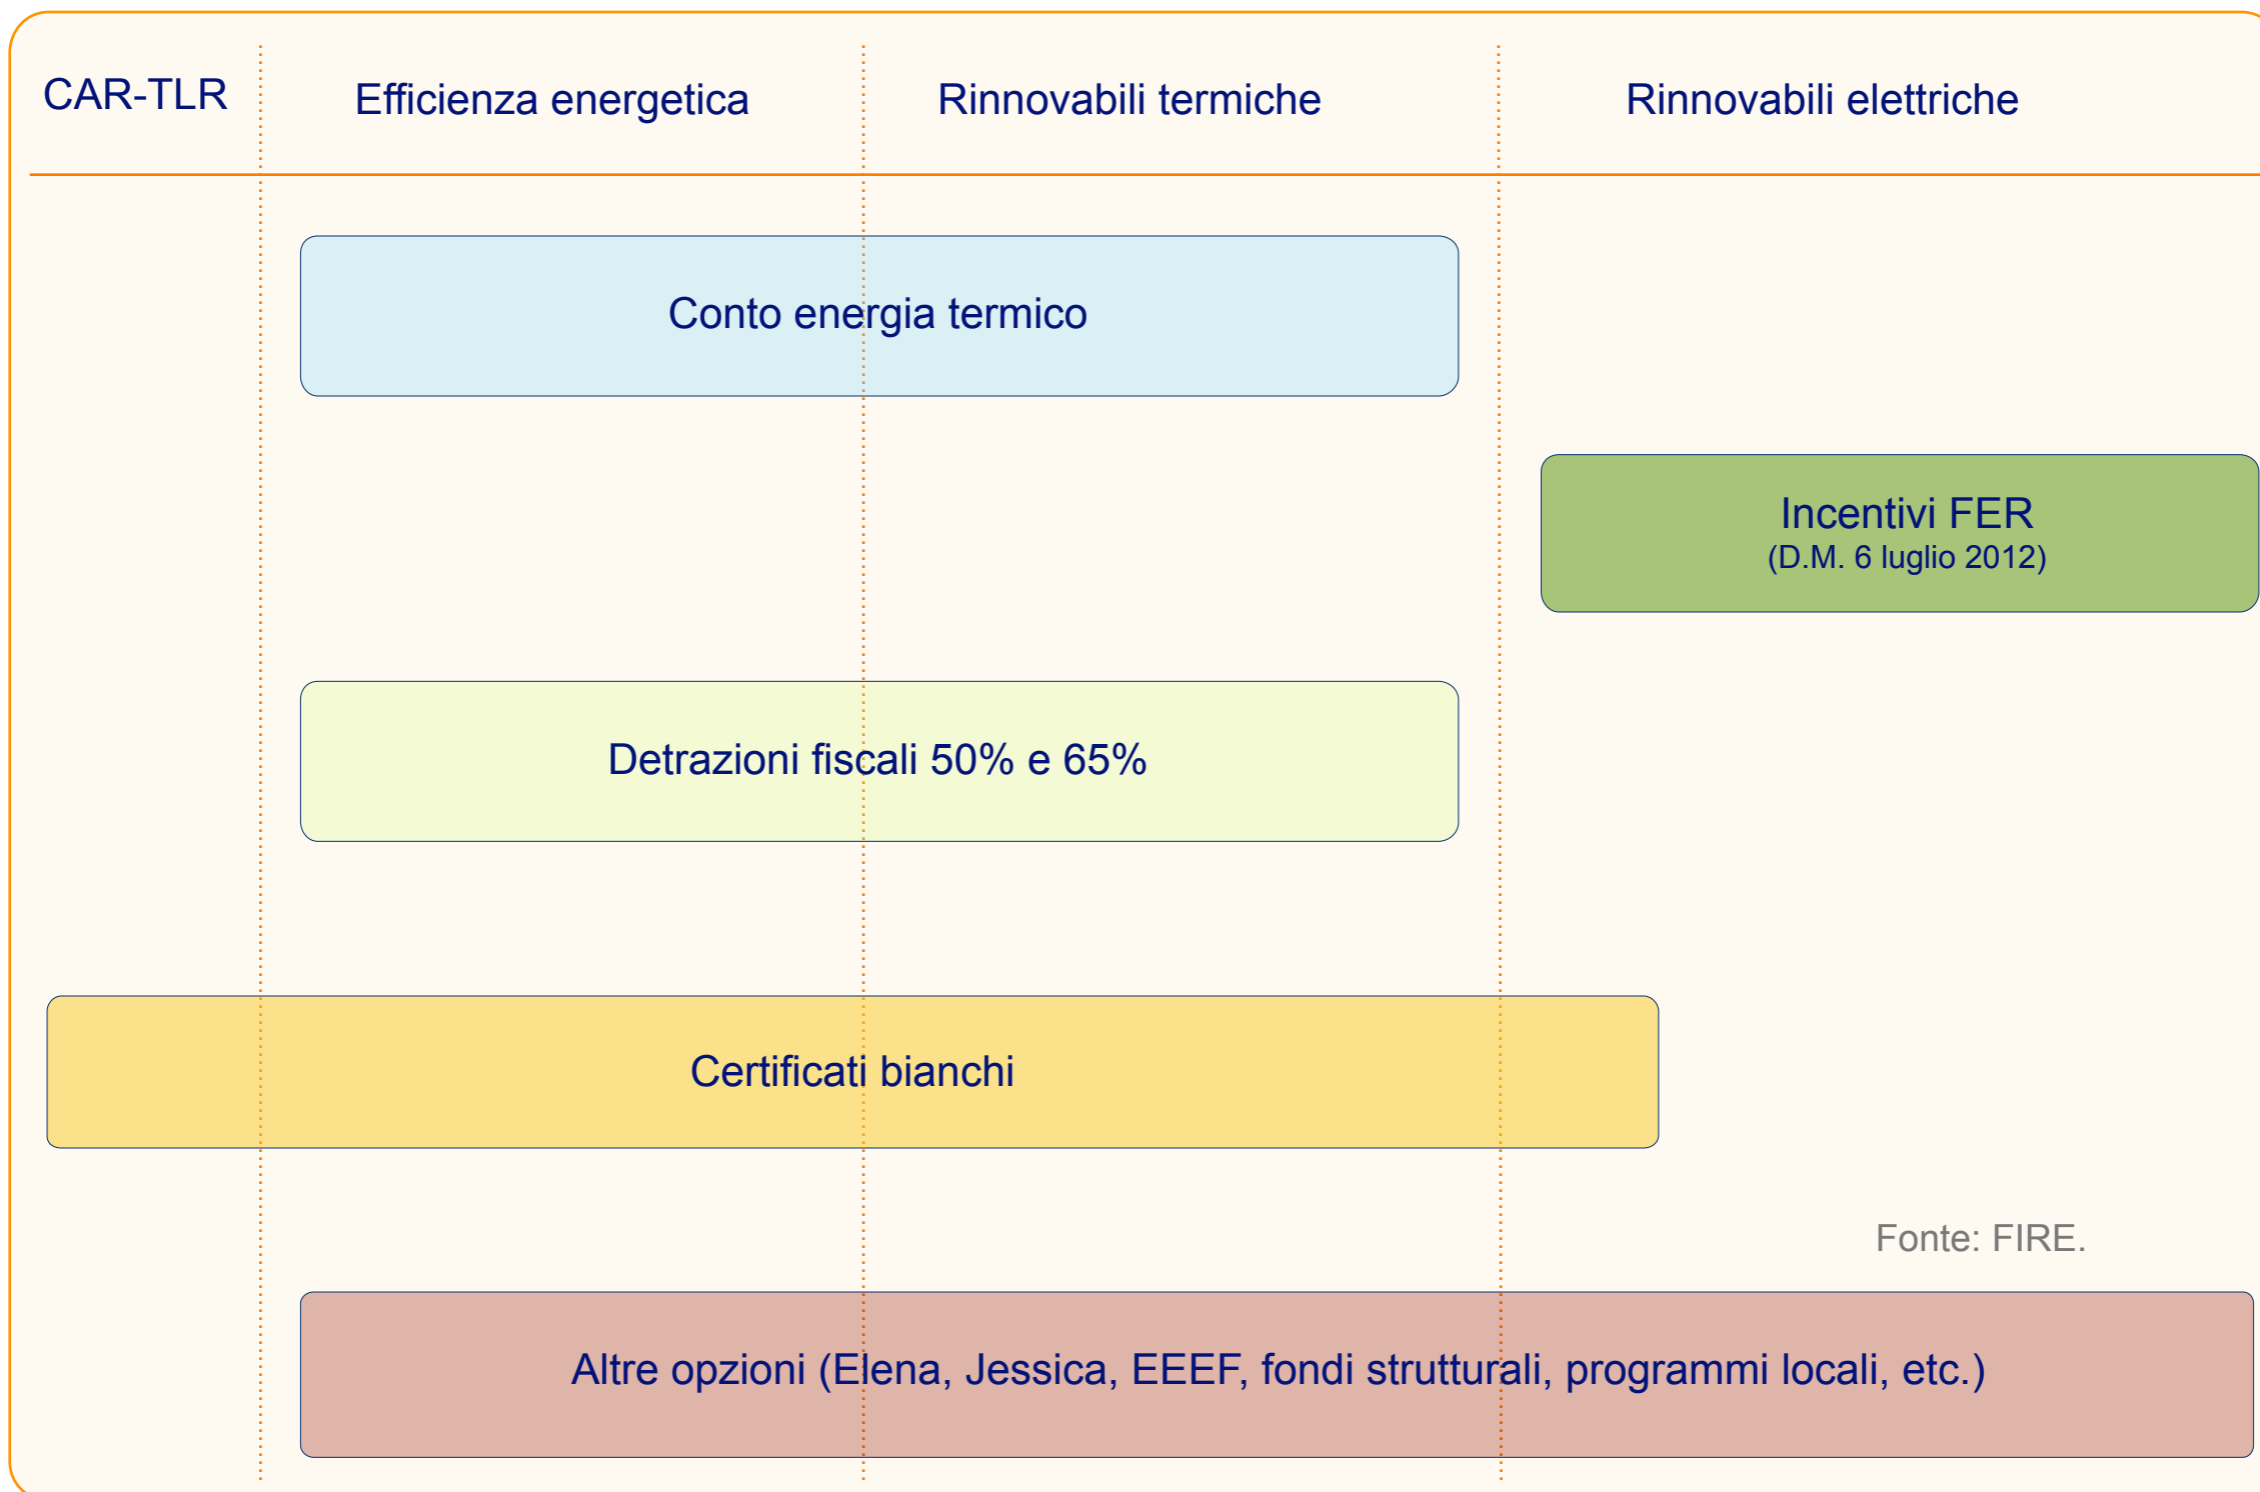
CAR-TLR

Efficienza energetica

Rinnovabili termiche

Rinnovabili elettriche

Conto energia termico

Incentivi FER
(D.M. 6 luglio 2012)

Detrazioni fiscali 50% e 65%

Certificati bianchi

Fonte: FIRE.

Altre opzioni (Elena, Jessica, EEEF, fondi strutturali, programmi locali, etc.)